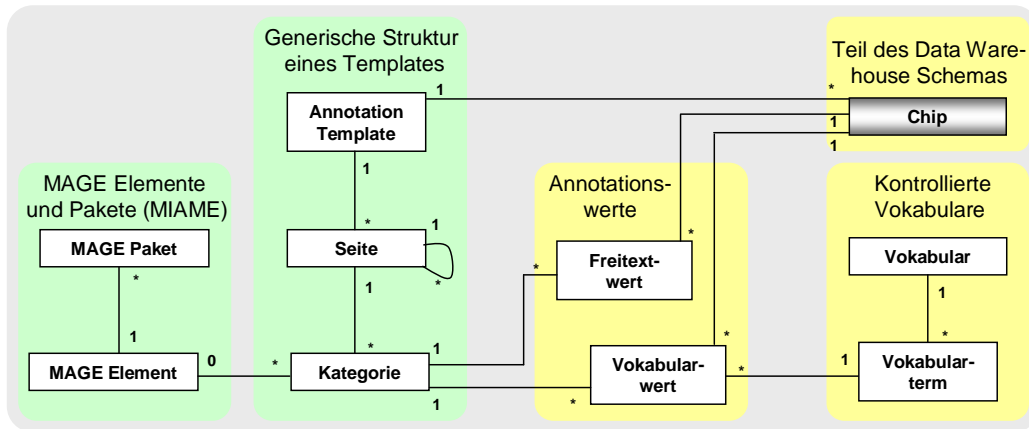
Generische Struktur eines Templates

Teil des Data Warehouse Schemas

Annotation Template

Chip

MAGE Elemente und Pakete (MIAME)

Annotationswerte

Kontrollierte Vokabulare

MAGE Paket

Seite

Freitextwert

Vokabular

MAGE Element

Kategorie

Vokabularwert

Vokabularterm

1
*
1
1
1
*
1
*
*
*
1
1
*
1
0
*
*
1
*
1
*
1
*
1
1
*